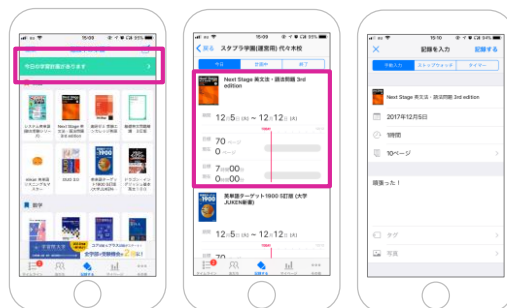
15:09
今日の学習計画があります
システム英単語
Next Stage 英文法・語法問題
総合的英文法
基礎英文問題精講
Vintage 英文法・語法
DUO 3.0
英単語ターゲット1900
ドラゴン・イングリッシュ
数学

15:09
戻る
スタプラ学園(運営用) 代々木校
予定
Next Stage 英文法・語法問題 3rd edition
12月5日 (火) ~ 12月12日 (火)
70 ページ
0 ページ
7時間00分
0時間00分
英単語ターゲット1900 5訂版 (大学JUKEN新書)

15:10
記録を入力
記録する
Next Stage 英文法・語法問題 3rd edition
2017年12月5日
1時間
10ページ
頑張った!
タグ
写真